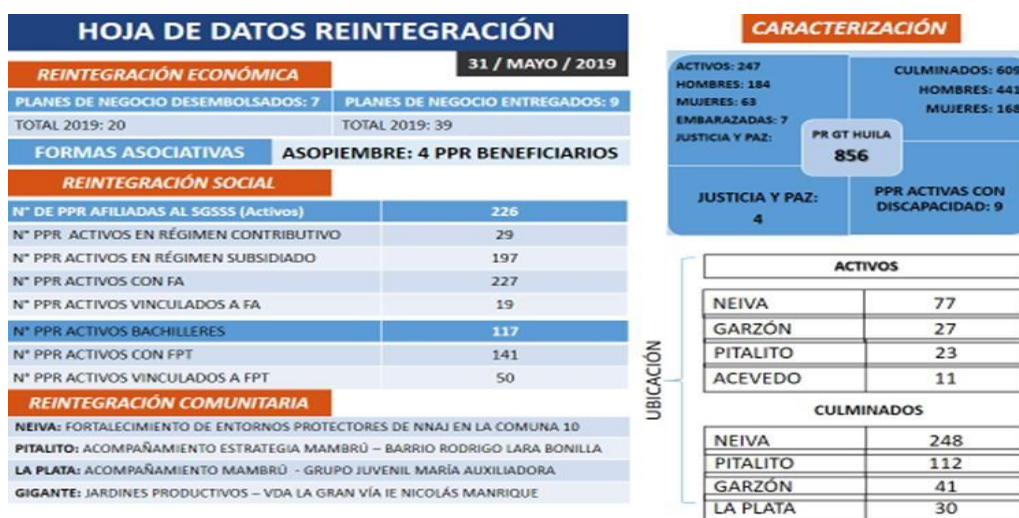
HOJA DE DATOS REINTEGRACIÓN

31 / MAYO / 2019

REINTEGRACIÓN ECONÓMICA

PLANES DE NEGOCIO DESEMBOLSADOS: 7
TOTAL 2019: 20

PLANES DE NEGOCIO ENTREGADOS: 9
TOTAL 2019: 39

FORMAS ASOCIATIVAS
ASOPIEMBRE: 4 PPR BENEFICIARIOS

REINTEGRACIÓN SOCIAL

| | |
|---|---|
| N° DE PPR AFILIADAS AL SGSSS (Activos) | 226 |
| N° PPR ACTIVOS EN RÉGIMEN CONTRIBUTIVO | 29 |
| N° PPR ACTIVOS EN RÉGIMEN SUBSIDIADO | 197 |
| N° PPR ACTIVOS CON FA | 227 |
| N° PPR ACTIVOS VINCULADOS A FA | 19 |
| N° PPR ACTIVOS BACHILLERES | 117 |
| N° PPR ACTIVOS CON FPT | 141 |
| N° PPR ACTIVOS VINCULADOS A FPT | 50 |

REINTEGRACIÓN COMUNITARIA

NEIVA: FORTALECIMIENTO DE ENTORNOS PROTECTORES DE NNAJ EN LA COMUNA 10
PITALITO: ACOMPAÑAMIENTO ESTRATEGIA MAMBRÚ – BARRIO RODRIGO LARA BONILLA
LA PLATA: ACOMPAÑAMIENTO MAMBRÚ - GRUPO JUVENIL MARÍA AUXILIADORA
GIGANTE: JARDINES PRODUCTIVOS – VDA LA GRAN VÍA IE NICOLÁS MANRIQUE

CARACTERIZACIÓN

ACTIVOS: 247
HOMBRES: 184
MUJERES: 63
EMBARAZADAS: 7
JUSTICIA Y PAZ:

CULMINADOS: 609
HOMBRES: 441
MUJERES: 168

PR GT HUILA
856

JUSTICIA Y PAZ:
4

PPR ACTIVAS CON DISCAPACIDAD: 9

UBICACIÓN

| ACTIVOS | |
|---|---|
| NEIVA | 77 |
| GARZÓN | 27 |
| PITALITO | 23 |
| ACEVEDO | 11 |

| CULMINADOS | |
|---|---|
| NEIVA | 248 |
| PITALITO | 112 |
| GARZÓN | 41 |
| LA PLATA | 30 |